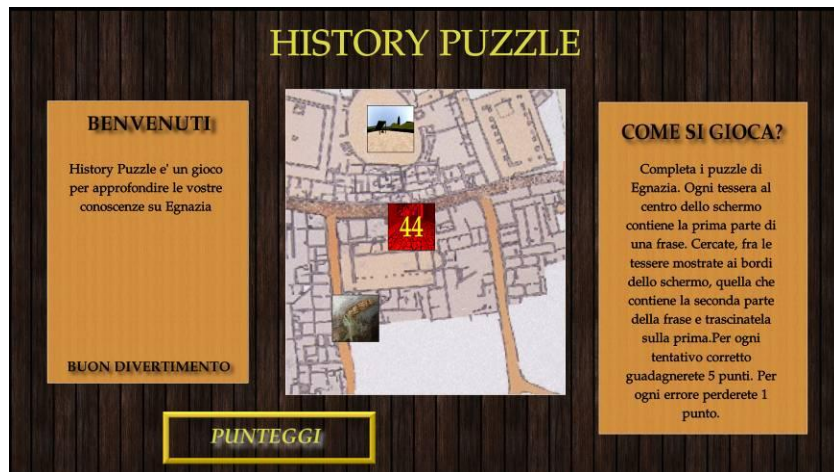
HISTORY PUZZLE

BENVENUTI

History Puzzle e' un gioco per approfondire le vostre conoscenze su Egnazia

BUON DIVERTIMENTO

44

COME SI GIOCA?

Completa i puzzle di Egnazia. Ogni tessera al centro dello schermo contiene la prima parte di una frase. Cercate, fra le tessere mostrate ai bordi dello schermo, quella che contiene la seconda parte della frase e trascinatela sulla prima.Per ogni tentativo corretto guadagnerete 5 punti. Per ogni errore perderete 1 punto.

PUNTEGGI